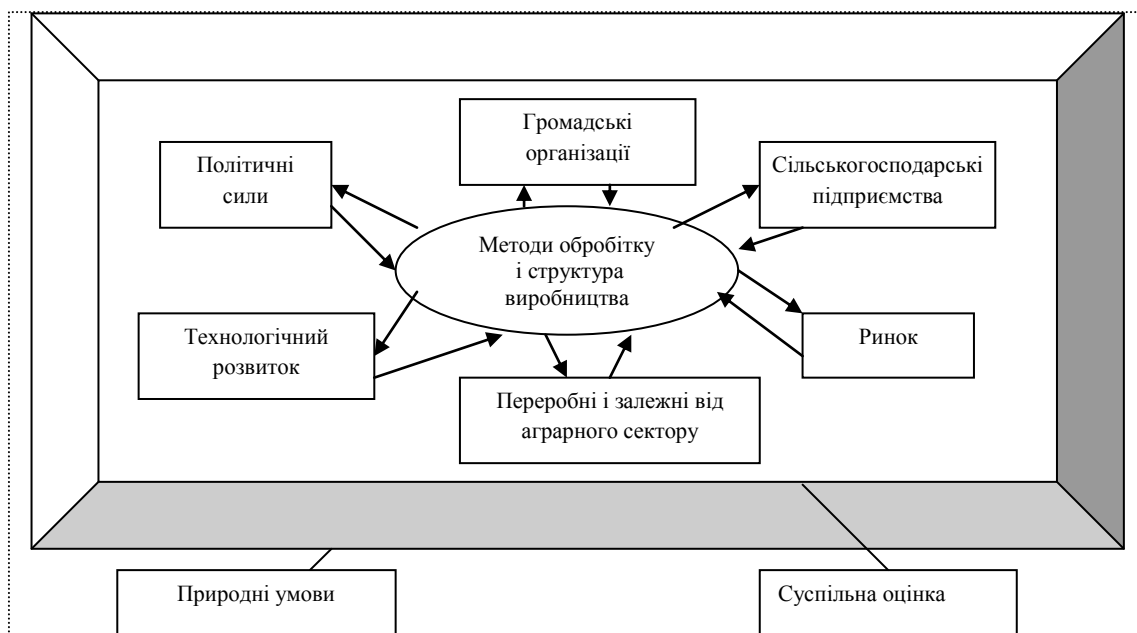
Громадські організації

Політичні сили

Сільськогосподарські підприємства

Методи обробітку і структура виробництва

Технологічний розвиток

Ринок

Переробні і залежні від аграрного сектору

Природні умови

Суспільна оцінка